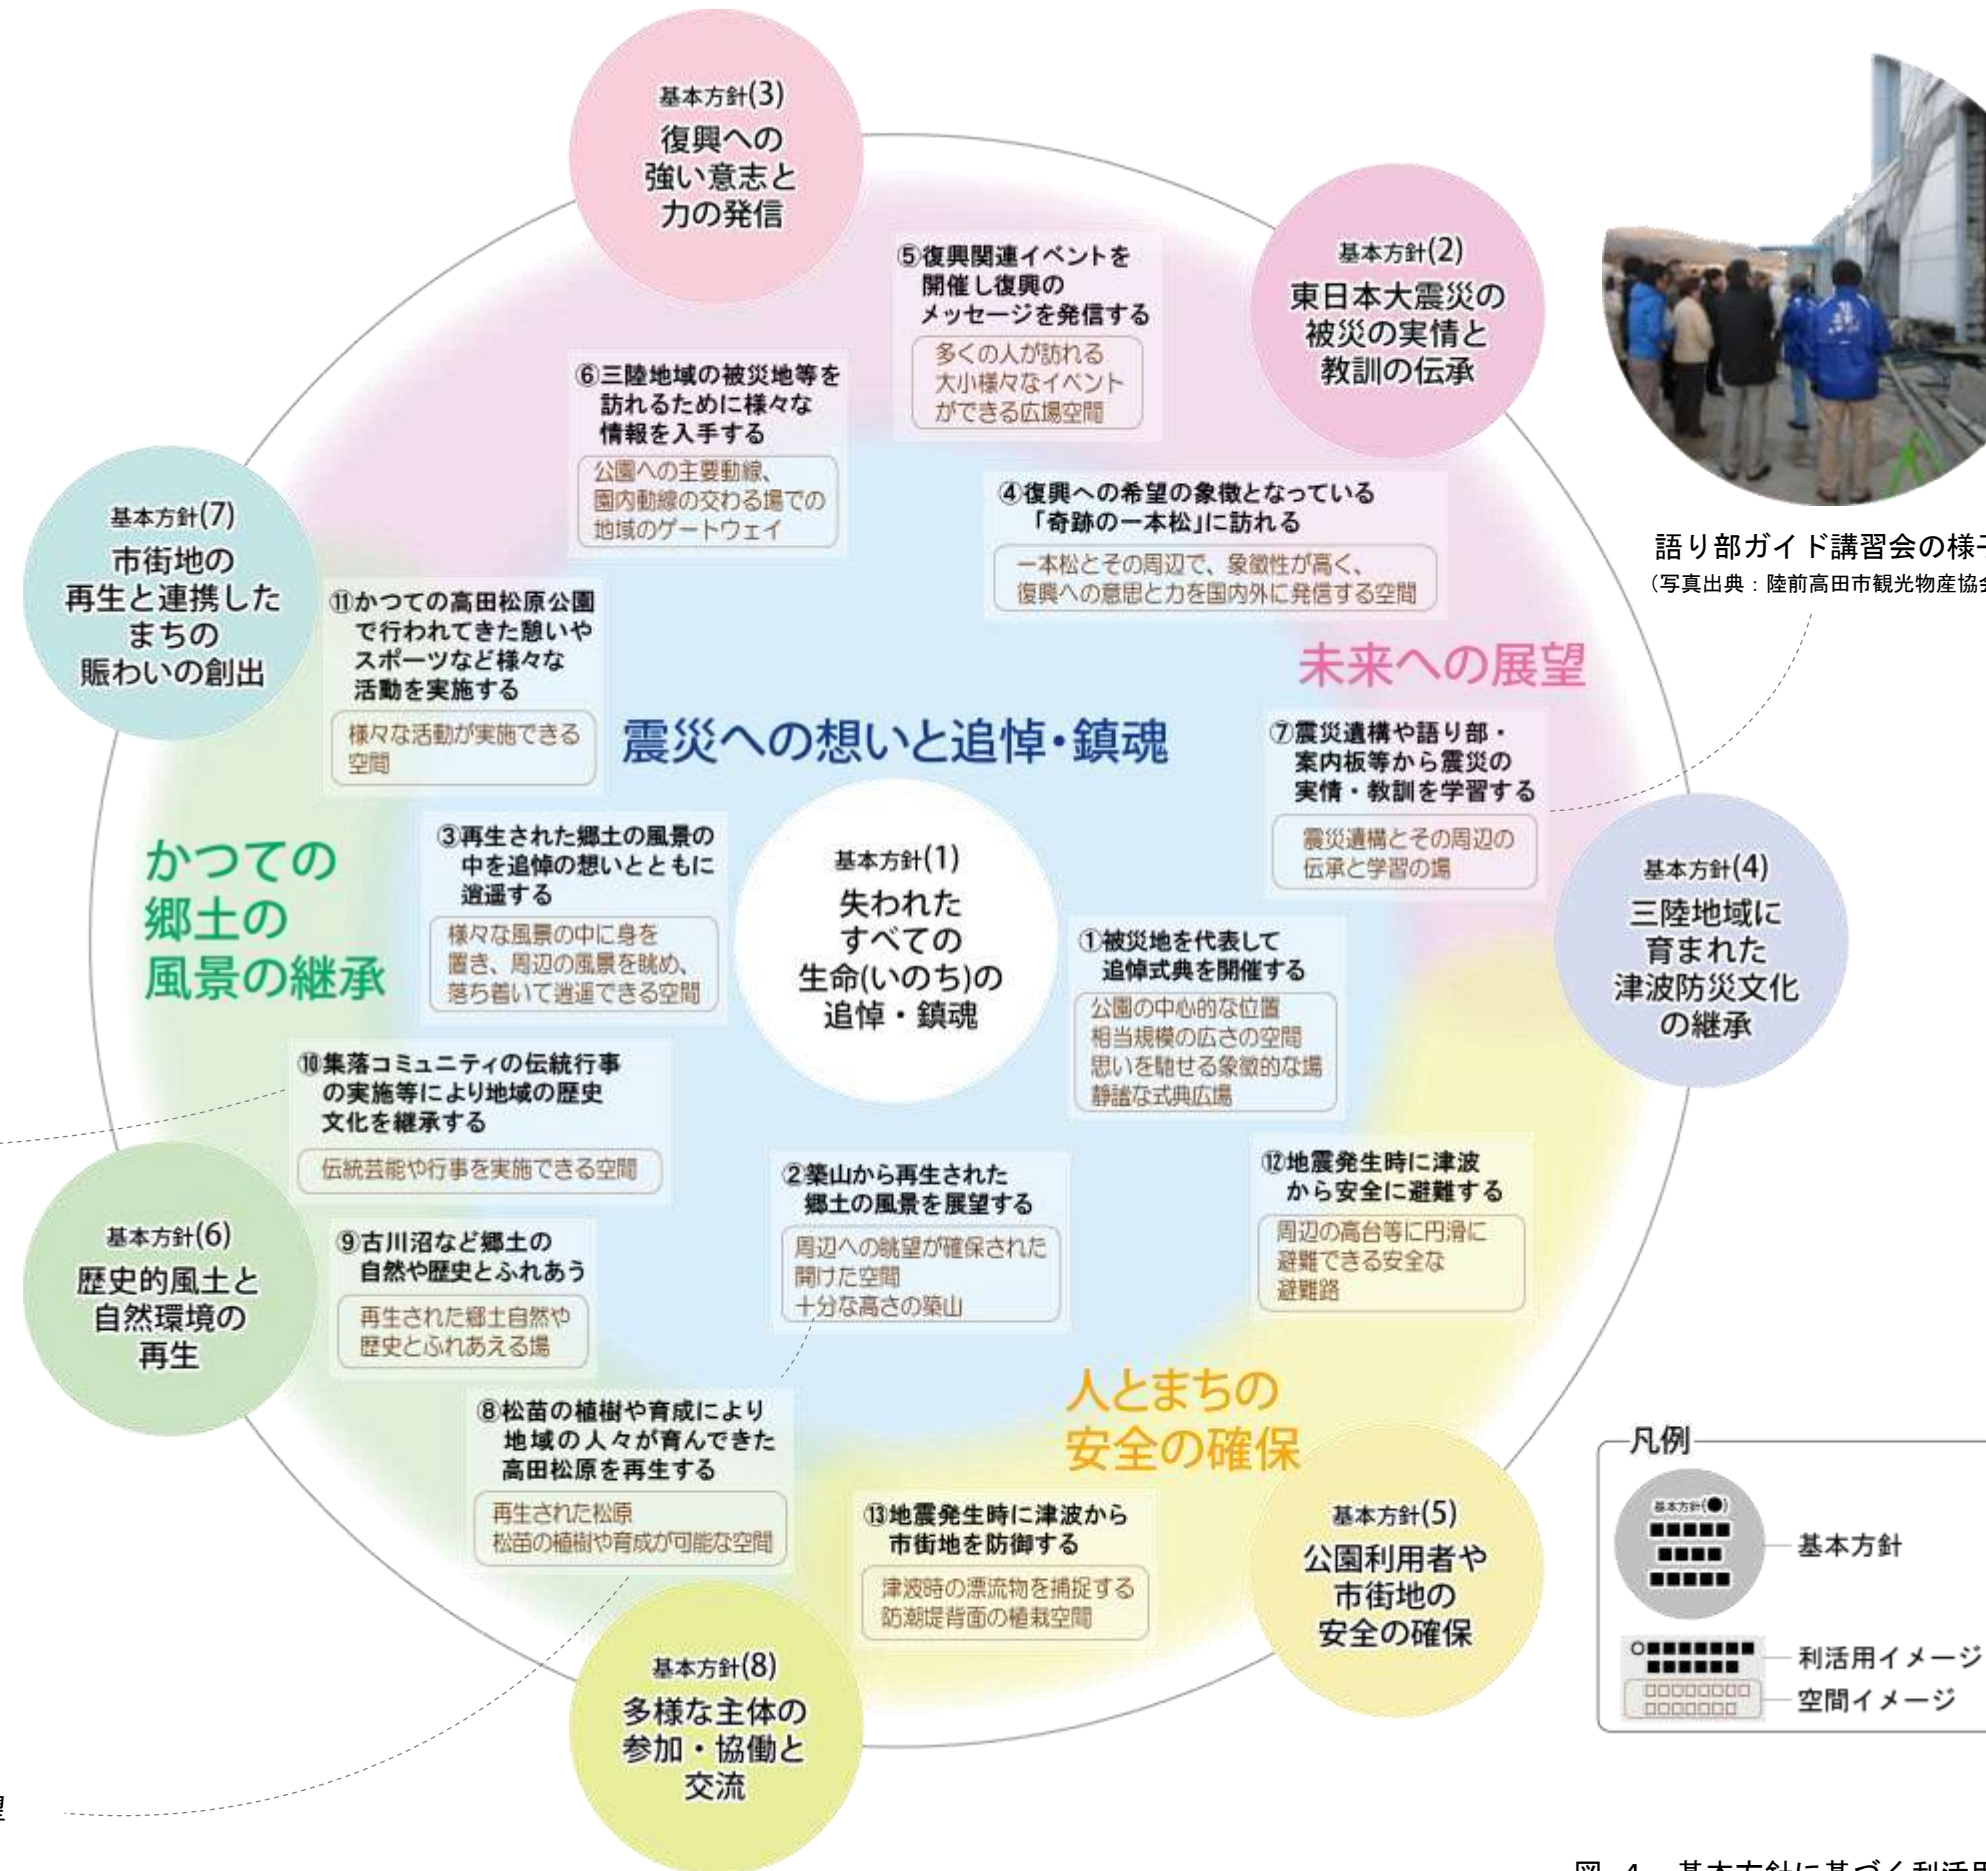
基本方針(3)
復興への強い意志と力の発信

基本方針(2)
東日本大震災の被災の実情と教訓の伝承

⑤復興関連イベントを開催し復興のメッセージを発信する
多くの人が訪れる大小様々なイベントができる広場空間

⑥三陸地域の被災地等を訪れるために様々な情報を入手する
公園への主要動線、園内動線の交わる場での地域のゲートウェイ

④復興への希望の象徴となっている「奇跡の一本松」に訪れる
一本松とその周辺で、象徴性が高く、復興への意思と力を国内外に発信する空間

語り部ガイド講習会の様子
(写真出典：陸前高田市観光物産協会

基本方針(7)
市街地の再生と連携したまちの賑わいの創出

⑪かつての高田松原公園で行われてきた憩いやスポーツなど様々な活動を実施する
様々な活動が実施できる空間

未来への展望

震災への想いと追悼・鎮魂

⑦震災遺構や語り部・案内板等から震災の実情・教訓を学習する
震災遺構とその周辺の伝承と学習の場

かつての郷土の風景の継承

③再生された郷土の風景の中を追悼の想いとともに逍遥する
様々な風景の中に身を置き、周辺の風景を眺め、落ち着いて逍遥できる空間

基本方針(1)
失われたすべての生命(いのち)の追悼・鎮魂

①被災地を代表して追悼式典を開催する
公園の中心的な位置
相当規模の広さの空間
思いを馳せる象徴的な場
静謐な式典広場

基本方針(4)
三陸地域に育まれた津波防災文化の継承

⑩集落コミュニティの伝統行事の実施等により地域の歴史文化を継承する
伝統芸能や行事を実施できる空間

⑫地震発生時に津波から安全に避難する
周辺の高台等に円滑に避難できる安全な避難路

②築山から再生された郷土の風景を展望する
周辺への眺望が確保された開けた空間
十分な高さの築山

基本方針(6)
歴史的風土と自然環境の再生

⑨古川沼など郷土の自然や歴史とふれあう
再生された郷土自然や歴史とふれあえる場

人とまちの安全の確保

⑧松苗の植樹や育成により地域の人々が育んできた高田松原を再生する
再生された松原
松苗の植樹や育成が可能な空間

⑬地震発生時に津波から市街地を防御する
津波時の漂流物を捕捉する防潮堤背面の植栽空間

基本方針(5)
公園利用者や市街地の安全の確保

凡例
基本方針(●)
基本方針
利活用イメージ
空間イメージ

基本方針(8)
多様な主体の参加・協働と交流

望

図-4 基本方針に基づく利活用